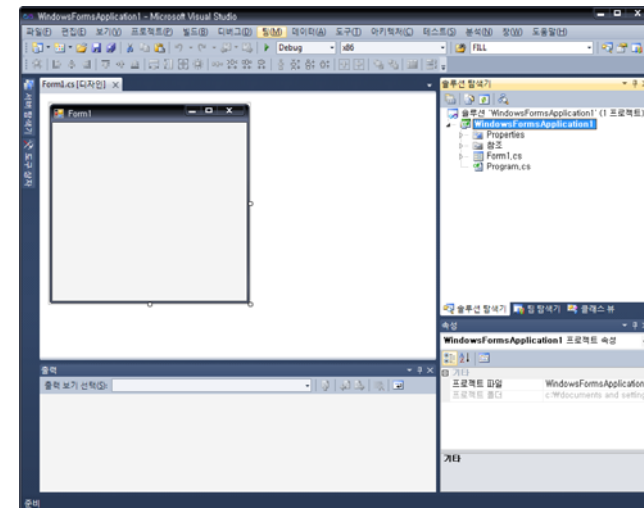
WindowsFormsApplication1 - Microsoft Visual Studio

파일(F) 편집(E) 보기(V) 프로젝트(P) 빌드(B) 디버그(D) 팀(M) 데이터(A) 도구(T) 아키텍처(C) 테스트(S) 분석(N) 창(W) 도움말(H)

Debug x86 FILL

Form1.cs [디자인] ×

Form1

솔루션 탐색기

솔루션 'WindowsFormsApplication1' (1 프로젝트)

WindowsFormsApplication1

Properties

참조

Form1.cs

Program.cs

솔루션 탐색기 팀 탐색기 클래스 뷰

속성

WindowsFormsApplication1 프로젝트 속성

기타

프로젝트 파일 WindowsFormsApplication

프로젝트 폴더 c:\documents and setting

기타

출력

출력 보기 선택(S):

준비